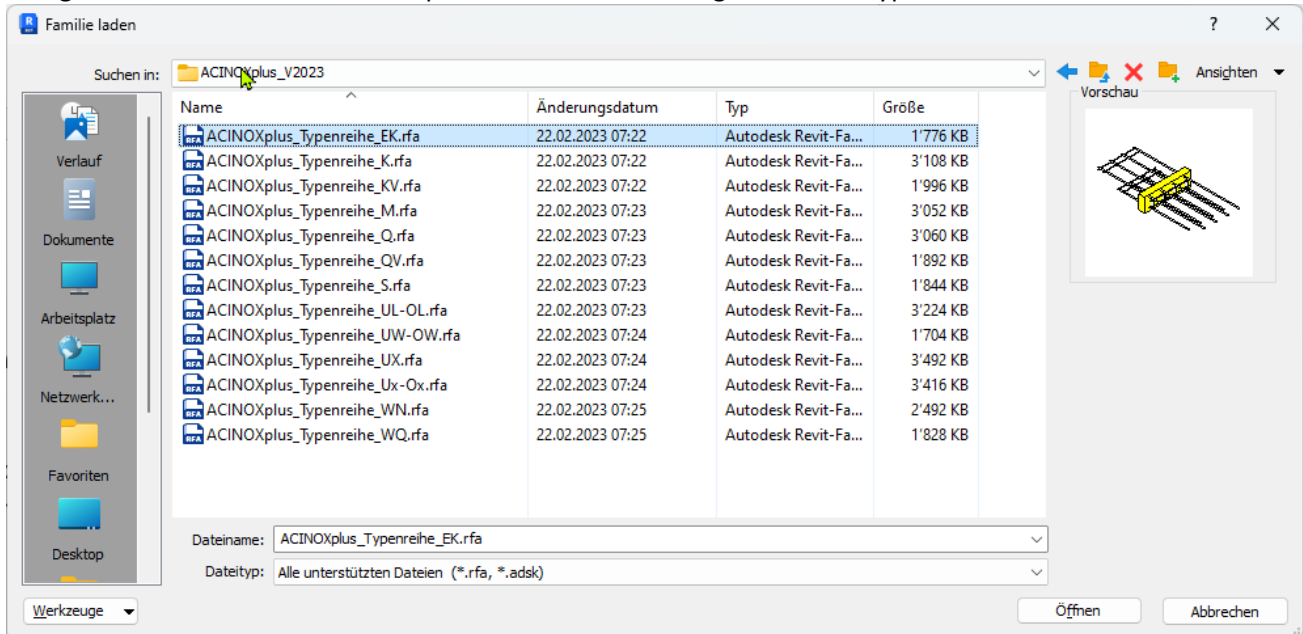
Familie laden

?

Suchen in: ACINOXplus_V2023

Ansichten

Vorschau

Verlauf

Dokumente

Arbeitsplatz

Netzwerk...

Favoriten

Desktop

| Name | Änderungsdatum | Typ | Größe |
|---|---|---|---|
| ACINOXplus_Typenreihe_EK.rfa | 22.02.2023 07:22 | Autodesk Revit-Fa... | 1'776 KB |
| ACINOXplus_Typenreihe_K.rfa | 22.02.2023 07:22 | Autodesk Revit-Fa... | 3'108 KB |
| ACINOXplus_Typenreihe_KV.rfa | 22.02.2023 07:22 | Autodesk Revit-Fa... | 1'996 KB |
| ACINOXplus_Typenreihe_M.rfa | 22.02.2023 07:23 | Autodesk Revit-Fa... | 3'052 KB |
| ACINOXplus_Typenreihe_Q.rfa | 22.02.2023 07:23 | Autodesk Revit-Fa... | 3'060 KB |
| ACINOXplus_Typenreihe_QV.rfa | 22.02.2023 07:23 | Autodesk Revit-Fa... | 1'892 KB |
| ACINOXplus_Typenreihe_S.rfa | 22.02.2023 07:23 | Autodesk Revit-Fa... | 1'844 KB |
| ACINOXplus_Typenreihe_UL-OL.rfa | 22.02.2023 07:23 | Autodesk Revit-Fa... | 3'224 KB |
| ACINOXplus_Typenreihe_UW-OW.rfa | 22.02.2023 07:24 | Autodesk Revit-Fa... | 1'704 KB |
| ACINOXplus_Typenreihe_UX.rfa | 22.02.2023 07:24 | Autodesk Revit-Fa... | 3'492 KB |
| ACINOXplus_Typenreihe_Ux-Ox.rfa | 22.02.2023 07:24 | Autodesk Revit-Fa... | 3'416 KB |
| ACINOXplus_Typenreihe_WN.rfa | 22.02.2023 07:25 | Autodesk Revit-Fa... | 2'492 KB |
| ACINOXplus_Typenreihe_WQ.rfa | 22.02.2023 07:25 | Autodesk Revit-Fa... | 1'828 KB |

Dateiname: ACINOXplus_Typenreihe_EK.rfa

Dateityp: Alle unterstützten Dateien (*.rfa, *.adsk)

Werkzeuge

Öffnen

Abbrechen